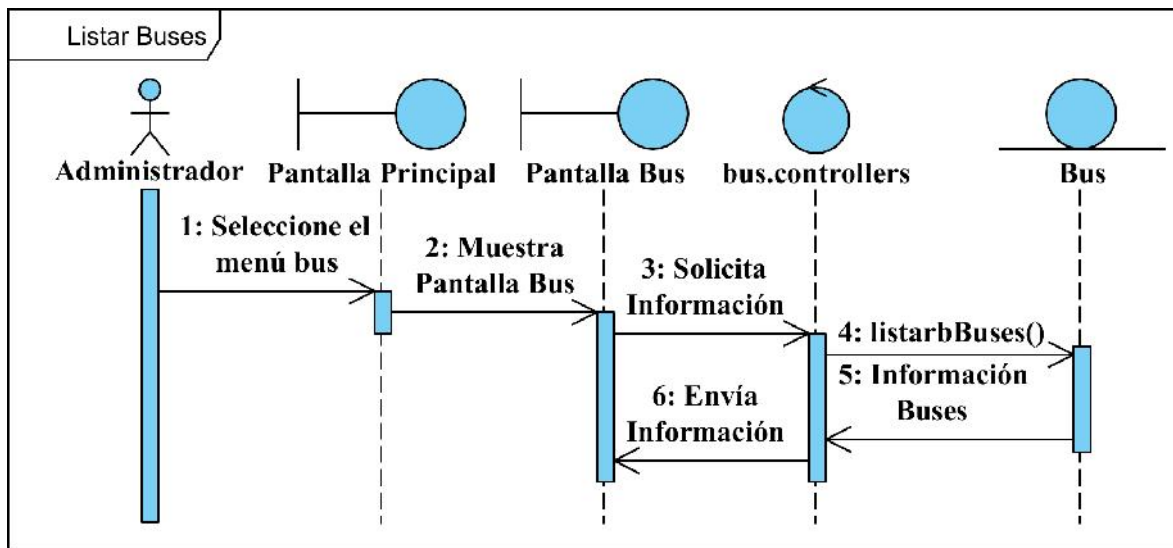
Listar Buses

Administrador

Pantalla Principal

Pantalla Bus

bus.controllers

Bus

1: Seleccione el menú bus

2: Muestra Pantalla Bus

3: Solicita Información

4: listarbBuses()

5: Información Buses

6: Envía Información